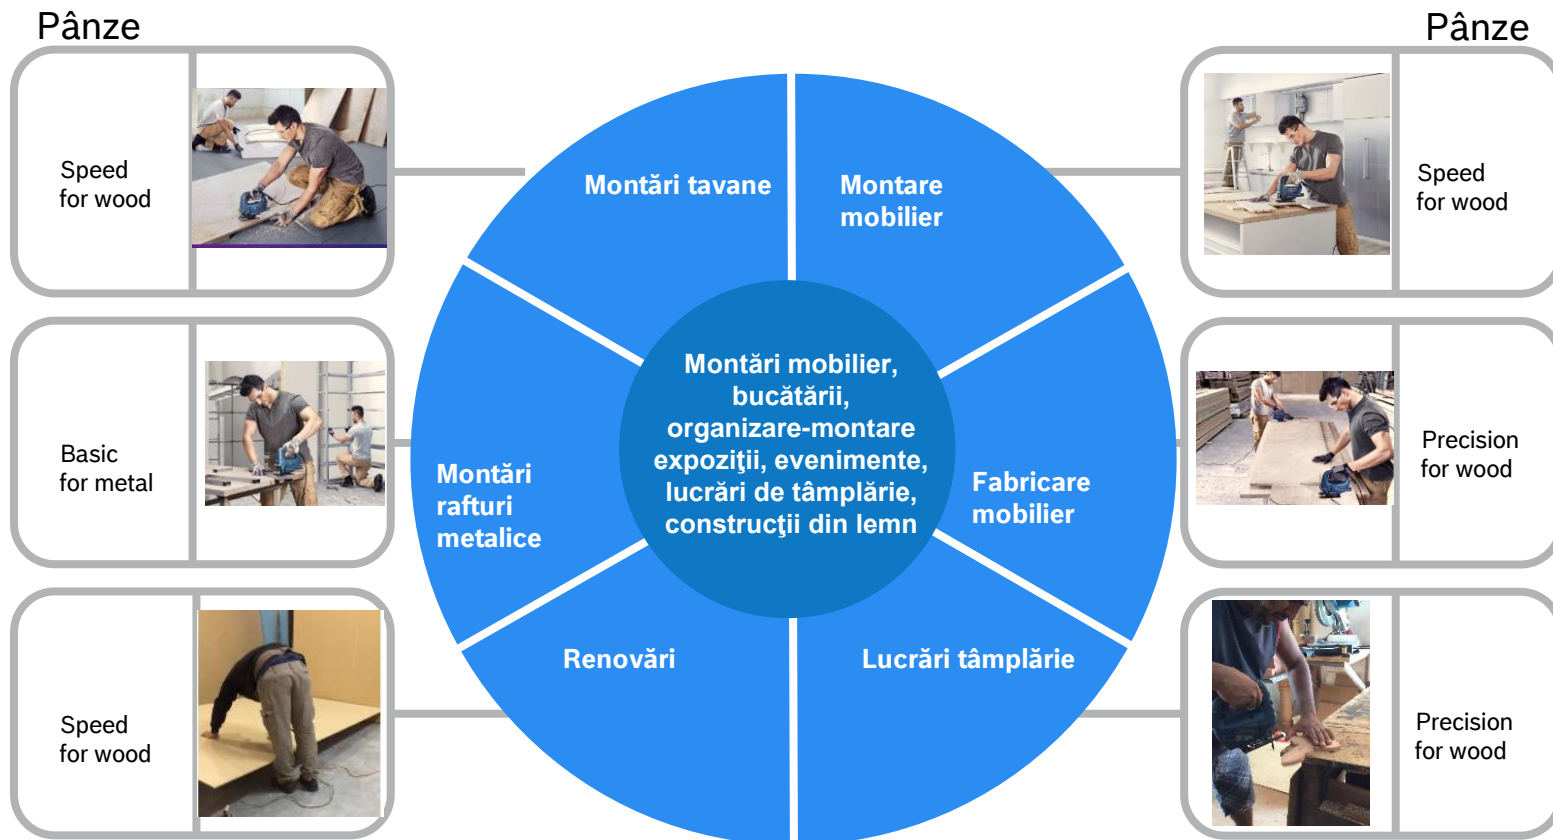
Pânze

Speed for wood

Basic for metal

Speed for wood

Pânze

Speed for wood

Precision for wood

Precision for wood

Montări tavane

Montare mobilier

Montări rafturi metalice

Fabricare mobilier

Renovări

Lucrări tâmplărie

Montări mobilier, bucătării, organizare-montare expoziţii, evenimente, lucrări de tâmplărie, construcţii din lemn